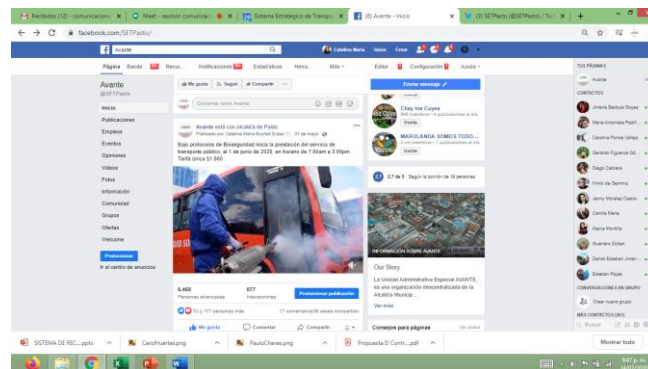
Recibidos (12) - comunicacion | Meet - reunion comunicaci | Sistema Estratégico de Transpo | (6) Avante - Inicio | (2) SETPasto (@SETPasto) / Tw

facebook.com/SETPasto/

Avante

Catalina María Inicio Crear

Página Bande Reco Notificaciones Estadísticas Herra Más Editar Configuración Ayuda

Avante
@SETPasto

Inicio
Publicaciones
Empleos
Eventos
Opiniones
Videos
Fotos
Información
Comunidad
Grupos
Ofertas
Welcome

Promocionar
Ir al centro de anuncios

Me gusta Seguir Compartir

Comentar como Avante

Avante está con Alcaldía de Pasto.
Publicado por Catalina María Bucheli Erazo 31 de mayo

Bajo protocolo de Bioseguridad inicia la prestación del servicio de transporte público, el 1 de junio de 2020, en horario de 7:00am a 3:00pm. Tarifa única $1.800

6.468 Personas alcanzadas
677 Interacciones
Promocionar publicación

Tú y 717 personas más
17 comentarios 89 veces compartido

Me gusta Comentar Compartir

Enviar mensaje

Chay los Cuyes
Únete

MARILANDA SOMOS TODO
Únete

2,7 de 5 Según la opinión de 19 personas

INFORMACIÓN SOBRE AVANTE

Our Story

La Unidad Administrativa Especial AVANTE, es una organización descentralizada de la Alcaldía Municip...

Ver más

Consejos para páginas Ver todos

TUS PÁGINAS
Avante

CONTACTOS
Jimena Bedoya Oyoya
María Ximena Pastrana
Carolina Ponce Vallejo
Gerardo Figueroa Gil
Diego Cabrera
Nidia de Gemma
Jenny Morales Castro
Camila María
Alexia Montilla
Guerrero Dolan
Daniel Esteban Jiménez
Esteban Rojas

CONVERSACIONES EN GRUPO
Crear nuevo grupo

MÁS CONTACTOS (201)
Buscar

SISTEMA DE REC....pptx
CarolHuertas.png
PauloChavez.png
Propuesta El Contr....pdf
Mostrar todo

9:47 p. m.